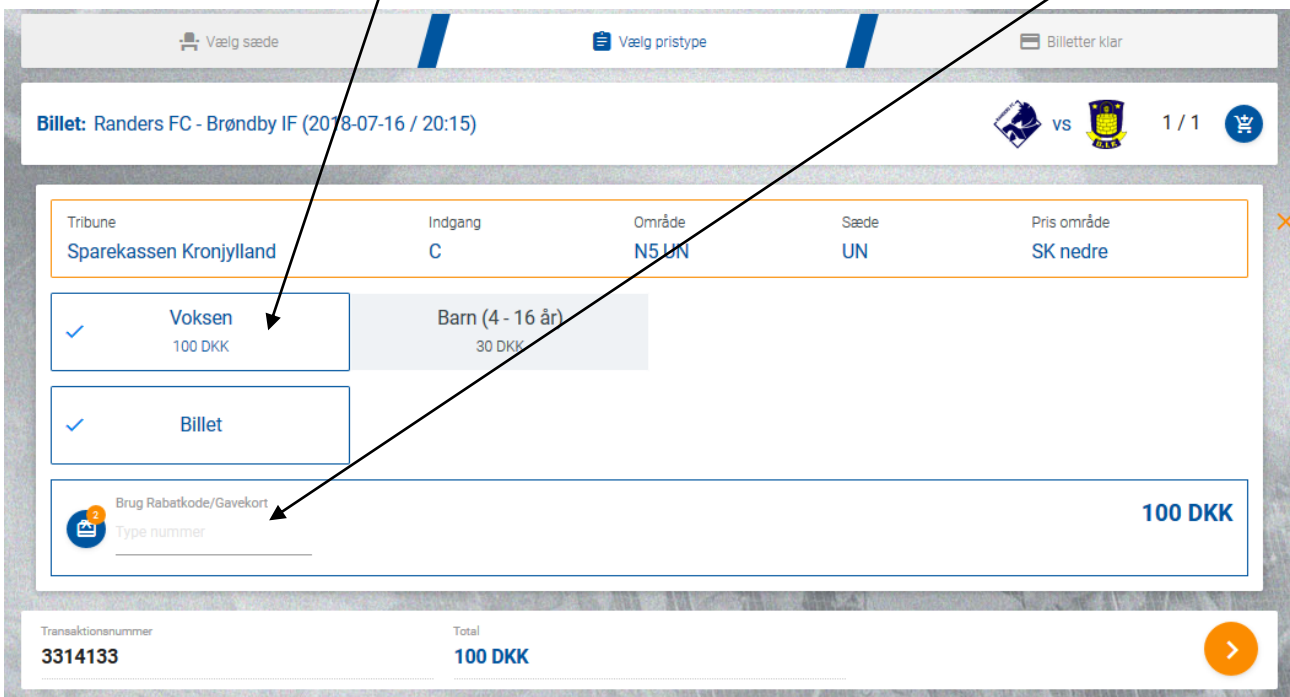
Vælg sæde | Vælg pristype | Billetter klar

Billet: Randers FC - Brøndby IF (2018-07-16 / 20:15)

vs

1 / 1

| Tribune | Indgang | Område | Sæde | Pris område |
|---|---|---|---|---|
| Sparekassen Kronjylland | C | N5 UN | UN | SK nedre |

Voksen
100 DKK

Barn (4 - 16 år)
30 DKK

Billet

2

Brug Rabatkode/Gavekort

Type nummer

100 DKK

Transaktionsnummer
3314133

Total
100 DKK